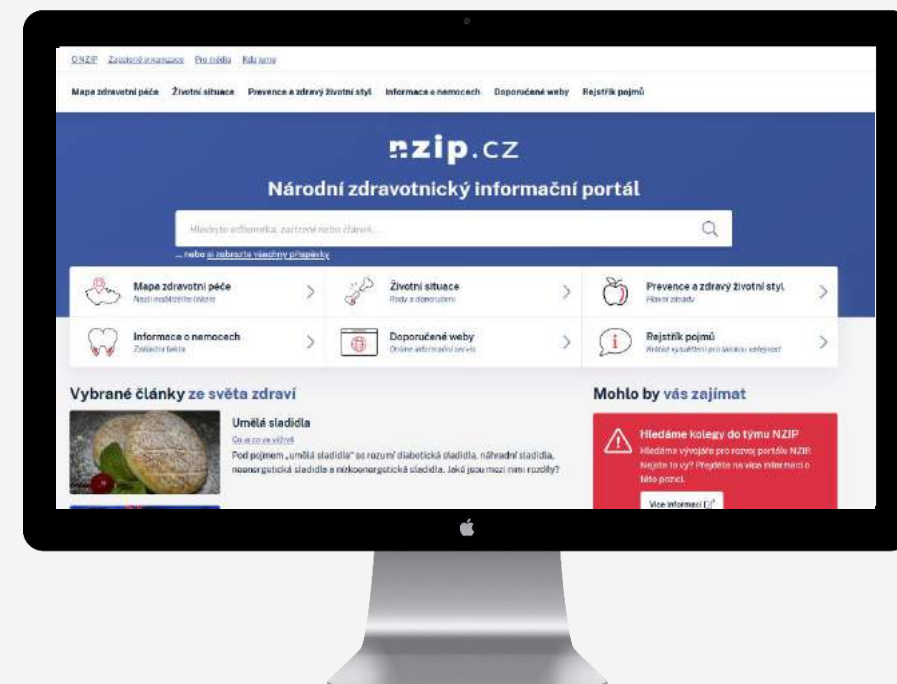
O NZIP Zapojené organizace Pro média Kde jsme

Mapa zdravotní péče Životní situace Prevence a zdravý životní styl Informace o nemocech Doporučené weby Rejstřík pojmů

nzip.cz

Národní zdravotnický informační portál

Hledejte informace, zařízení nebo článek...

... nebo si zobrazte všechny příspěvky

Mapa zdravotní péče
Najdi nejbližšího lékaře

Životní situace
Rady a doporučení

Prevence a zdravý životní styl
Hlavní zásady

Informace o nemocech
Základní fakta

Doporučené weby
Ověřené informační servisy

Rejstřík pojmů
Krátké vysvětlení pro lékařské veřejnost

Vybrané články ze světa zdraví

Umělá sladidla
Co a co ve výživě
Pod pojmem „umělá sladidla" se rozumí diabetická sladidla, náhradní sladidla, neenergetická sladidla a nízkoenergetická sladidla. Jaké jsou mezi nimi rozdíly?

Mohlo by vás zajímat

Hledáme kolegy do týmu NZIP
Hledáme vývojáře pro rozvoj portálu NZIP. Nejste to vy? Přejděte na více informací o této pozici.

Více informací